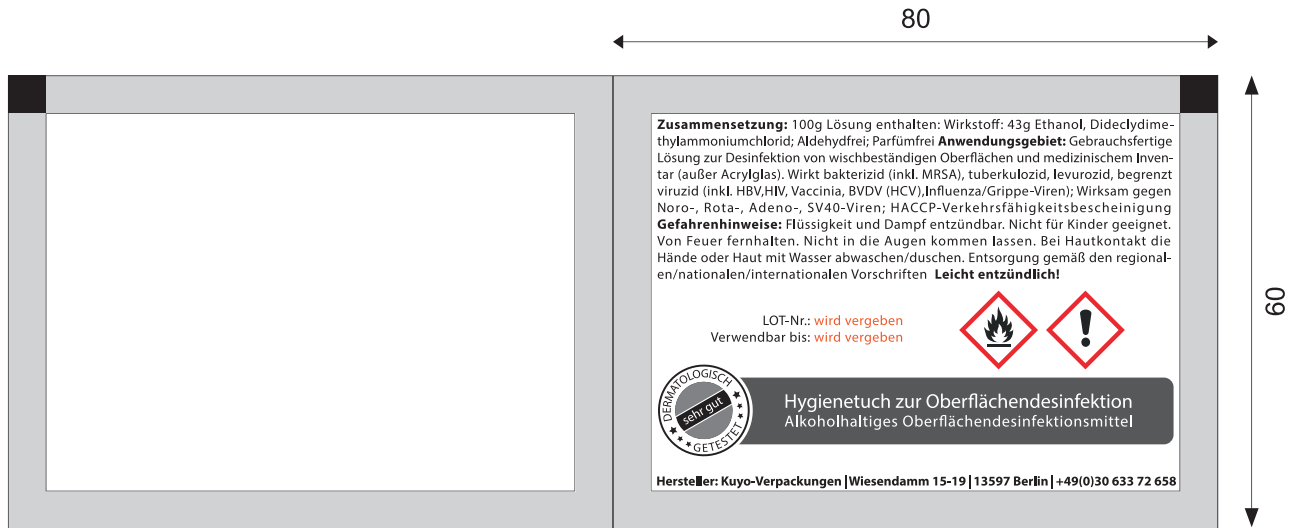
80

60

**Zusammensetzung:** 100g Lösung enthalten: Wirkstoff: 43g Ethanol, Didecyldimethylammoniumchlorid; Aldehydfrei; Parfümfrei **Anwendungsgebiet:** Gebrauchsfertige Lösung zur Desinfektion von wischbeständigen Oberflächen und medizinischem Inventar (außer Acrylglas). Wirkt bakterizid (inkl. MRSA), tuberkulozid, levurozid, begrenzt viruzid (inkl. HBV,HIV, Vaccinia, BVDV (HCV),Influenza/Grippe-Viren); Wirksam gegen Noro-, Rota-, Adeno-, SV40-Viren; HACCP-Verkehrsfähigkeitsbescheinigung **Gefahrenhinweise:** Flüssigkeit und Dampf entzündbar. Nicht für Kinder geeignet. Von Feuer fernhalten. Nicht in die Augen kommen lassen. Bei Hautkontakt die Hände oder Haut mit Wasser abwaschen/duschen. Entsorgung gemäß den regional-en/nationalen/internationalen Vorschriften **Leicht entzündlich!**

LOT-Nr.: wird vergeben
Verwendbar bis: wird vergeben

DERMATOLOGISCH
sehr gut
GETESTET

Hygienetuch zur Oberflächendesinfektion
Alkoholhaltiges Oberflächendesinfektionsmittel

**Hersteller: Kuyo-Verpackungen | Wiesendamm 15-19 | 13597 Berlin | +49(0)30 633 72 658**